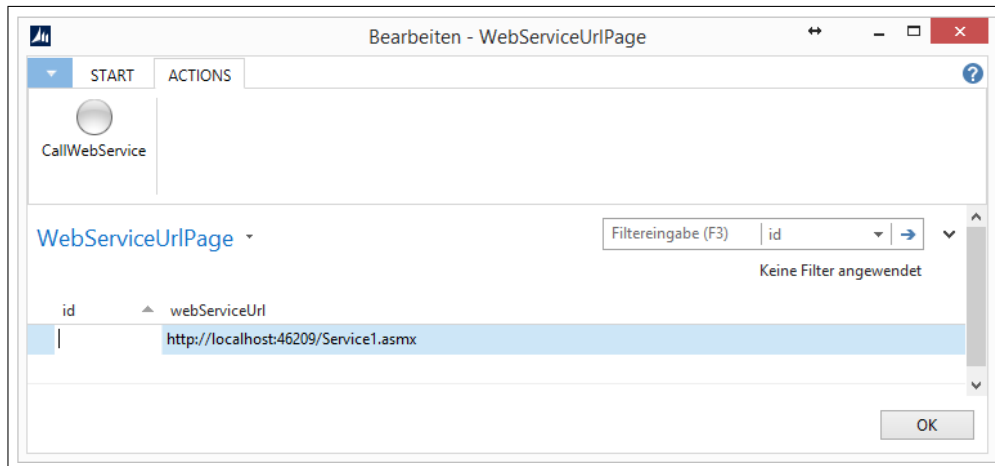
Bearbeiten - WebServiceUrlPage

START ACTIONS

CallWebService

WebServiceUrlPage

Filtereingabe (F3) id

Keine Filter angewendet

| id | webServiceUrl |
|---|---|
| | http://localhost:46209/Service1.asmx |

OK